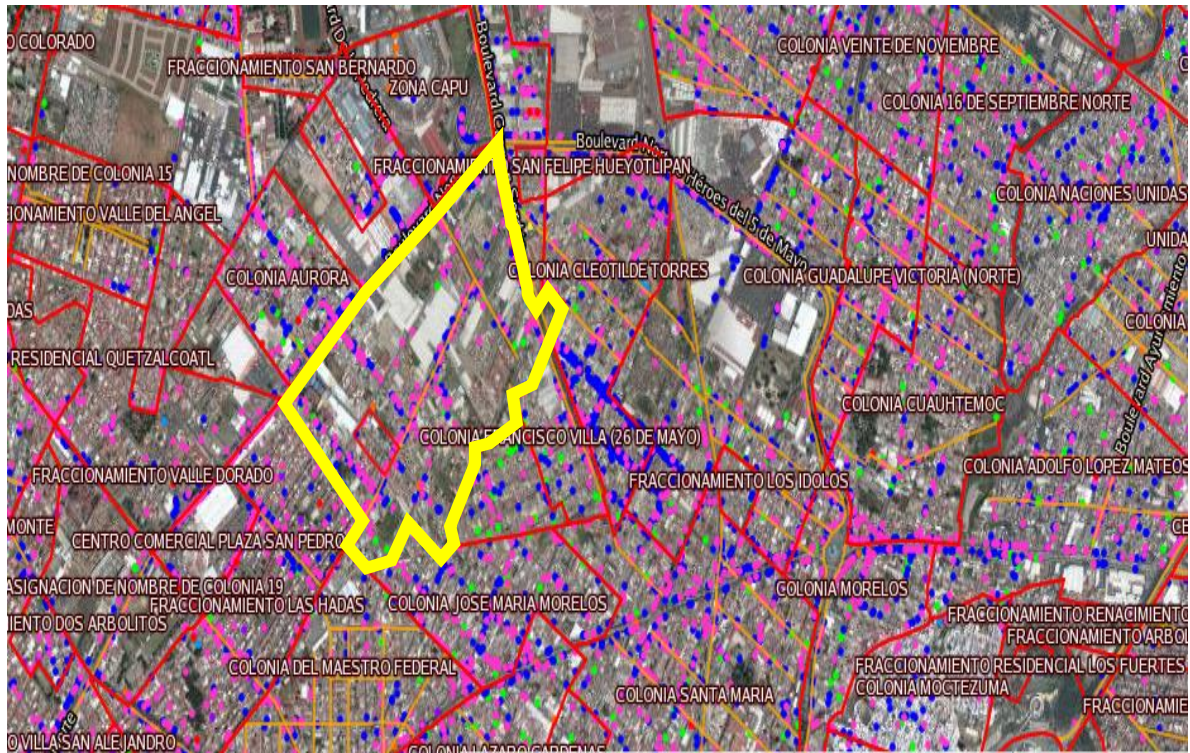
O COLORADO
FRACCIONAMIENTO SAN BERNARDO
ZONA CAPU
Boulevard
COLONIA VEINTE DE NOVIEMBRE
COLONIA 16 DE SEPTIEMBRE NORTE
Boulevard
FRACCIONAMIENTO SAN FELIPE HUEYOTLIPAN
Héroes del 5 de Mayo
NOMBRE DE COLONIA 15
COLONIA NACIONES UNIDAS
CIONAMIENTO VALLE DEL ANGEL
UNIDA
COLONIA AURORA
COLONIA CLEOTILDE TORRES
COLONIA GUADALUPE VICTORIA (NORTE)
DAS
COLONIA
RESIDENCIAL QUETZALCOATL
COLONIA CUAUHTEMOC
Boulevard Ayuntamiento
COLONIA FRANCISCO VILLA (26 DE MAYO)
FRACCIONAMIENTO VALLE DORADO
COLONIA ADOLFO LOPEZ MATEOS
FRACCIONAMIENTO LOS IDOLOS
MONTE
CENTRO COMERCIAL PLAZA SAN PEDRO
CE
ASIGNACION DE NOMBRE DE COLONIA 19
COLONIA MORELOS
FRACCIONAMIENTO LAS HADAS
COLONIA JOSE MARIA MORELOS
FRACCIONAMIENTO RENACIMIENTO
IENTO DOS ARBOLITOS
FRACCIONAMIENTO ARBOL
COLONIA DEL MAESTRO FEDERAL
FRACCIONAMIENTO RESIDENCIAL LOS FUERTES
COLONIA MOCTEZUMA
COLONIA SANTA MARIA
FRACCIONAMIE
O VILLA SAN ALEJANDRO
COLONIA LAZARO CARDENAS